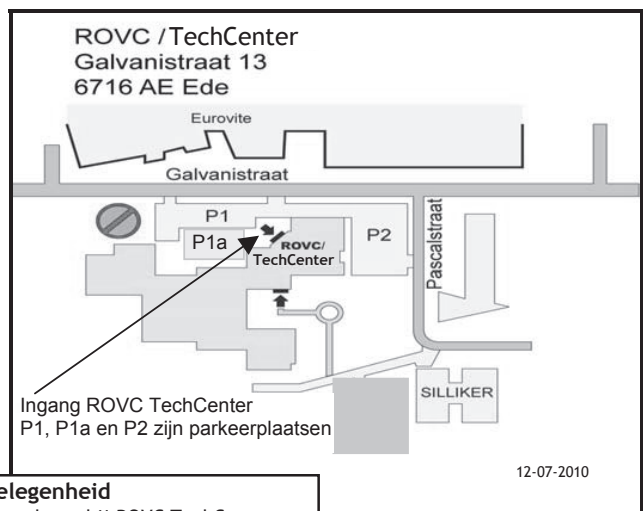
ROVC / TechCenter
Galvanistraat 13
6716 AE Ede

Eurovite

Galvanistraat

P1

P1a

ROVC/ TechCenter

P2

Pascalstraat

SILLIKER

Ingang ROVC TechCenter
P1, P1a en P2 zijn parkeerplaatsen

12-07-2010

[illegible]elegenheid
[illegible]